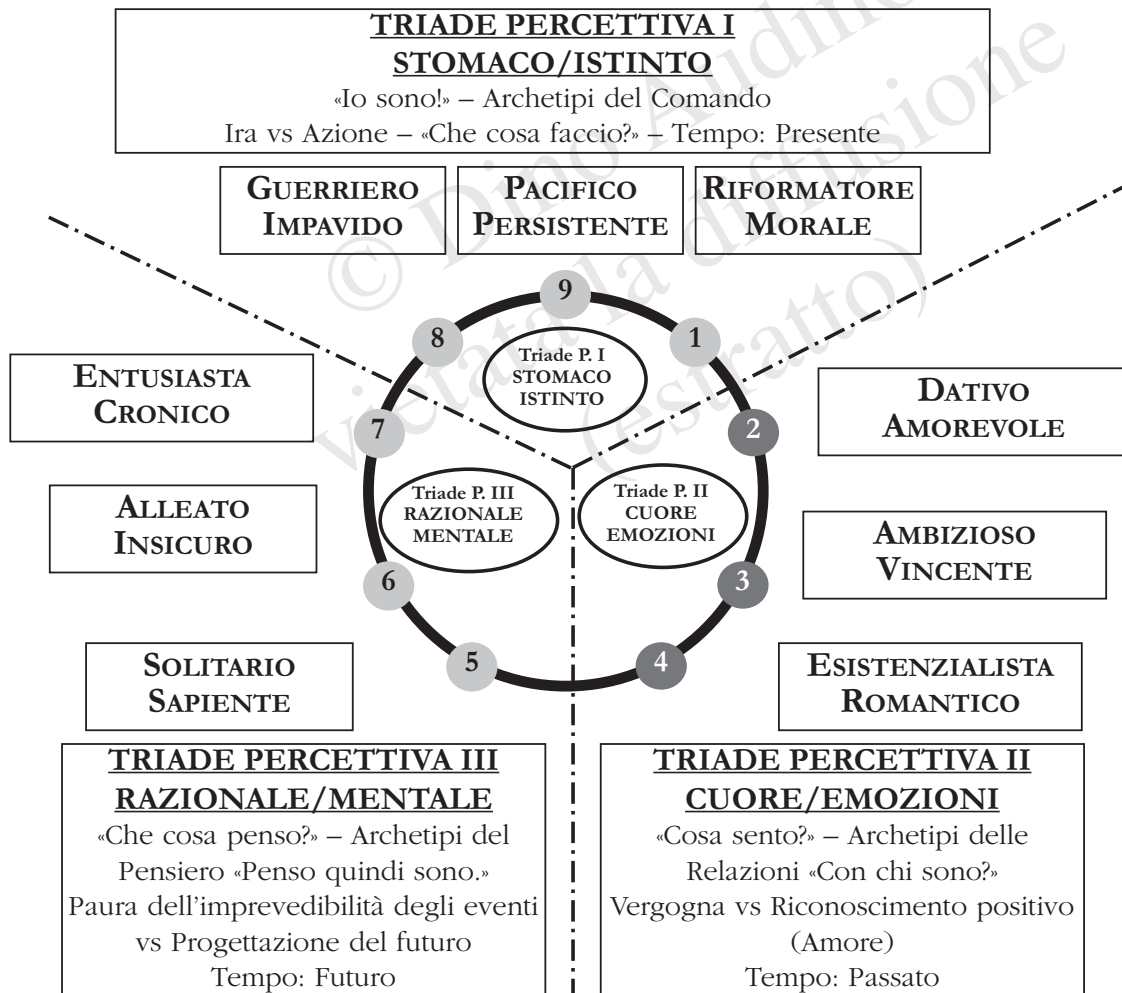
TRIADE PERCETTIVA I
STOMACO/ISTINTO
«Io sono!» – Archetipi del Comando
Ira vs Azione – «Che cosa faccio?» – Tempo: Presente

GUERRIERO IMPAVIDO

PACIFICO PERSISTENTE

RIFORMATORE MORALE

© Dino Audino
vietata la diffusione
(estratto)

9

8

1

Triade P. I
STOMACO
ISTINTO

ENTUSIASTA CRONICO

DATIVO AMOREVOLE

7

2

Triade P. III
RAZIONALE
MENTALE

Triade P. II
CUORE
EMOZIONI

ALLEATO INSICURO

AMBIZIOSO VINCENTE

6

3

5

4

SOLITARIO SAPIENTE

ESISTENZIALISTA ROMANTICO

TRIADE PERCETTIVA III
RAZIONALE/MENTALE
«Che cosa penso?» – Archetipi del Pensiero «Penso quindi sono.»
Paura dell'imprevedibilità degli eventi vs Progettazione del futuro
Tempo: Futuro

TRIADE PERCETTIVA II
CUORE/EMOZIONI
«Cosa sento?» – Archetipi delle Relazioni «Con chi sono?»
Vergogna vs Riconoscimento positivo (Amore)
Tempo: Passato